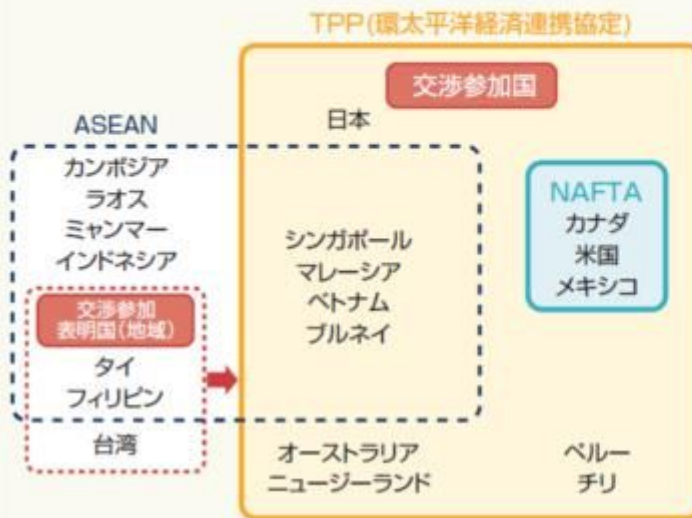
TPP(環太平洋経済連携協定)

交渉参加国

日本

ASEAN

カンボジア
ラオス
ミャンマー
インドネシア

交渉参加
表明国(地域)

タイ
フィリピン

台湾

シンガポール
マレーシア
ベトナム
ブルネイ

NAFTA
カナダ
米国
メキシコ

オーストラリア
ニュージーランド

ペルー
チリ